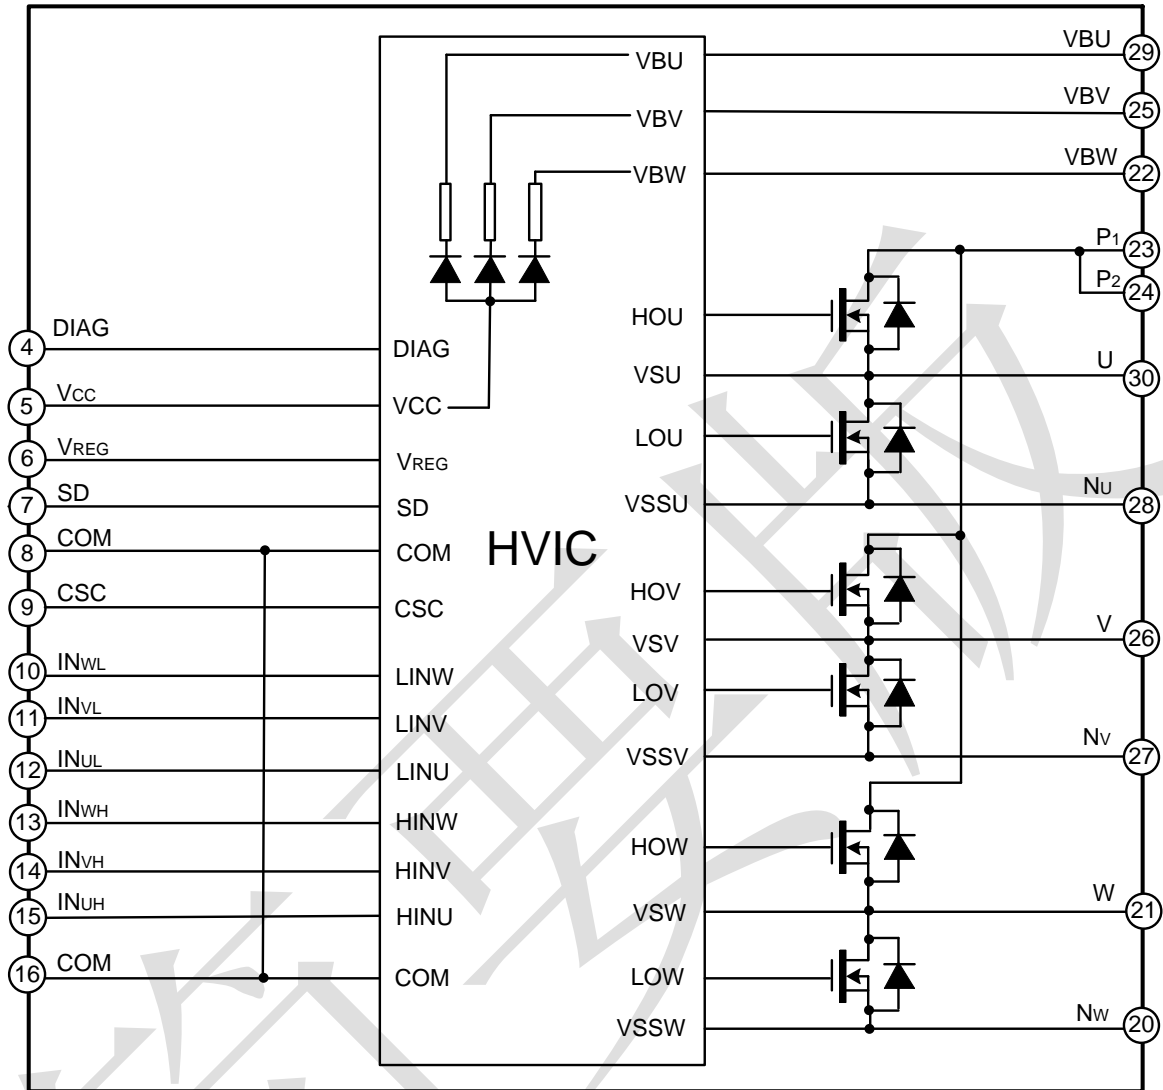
VBU
VBV
VBW
HVIC
DIAG
VCC
$V_{REG}$
SD
COM
CSC
LINW
LINV
LINU
HINW
HINV
HINU
COM
HOU
VSU
LOU
VSSU
HOV
VSV
LOV
VSSV
HOW
VSW
LOW
VSSW
4 DIAG
5 $V_{CC}$
6 $V_{REG}$
7 SD
8 COM
9 CSC
10 $IN_{WL}$
11 $IN_{VL}$
12 $IN_{UL}$
13 $IN_{WH}$
14 $IN_{VH}$
15 $IN_{UH}$
16 COM
VBU 29
VBV 25
VBW 22
$P_1$ 23
$P_2$ 24
U 30
$N_U$ 28
V 26
$N_V$ 27
W 21
$N_W$ 20